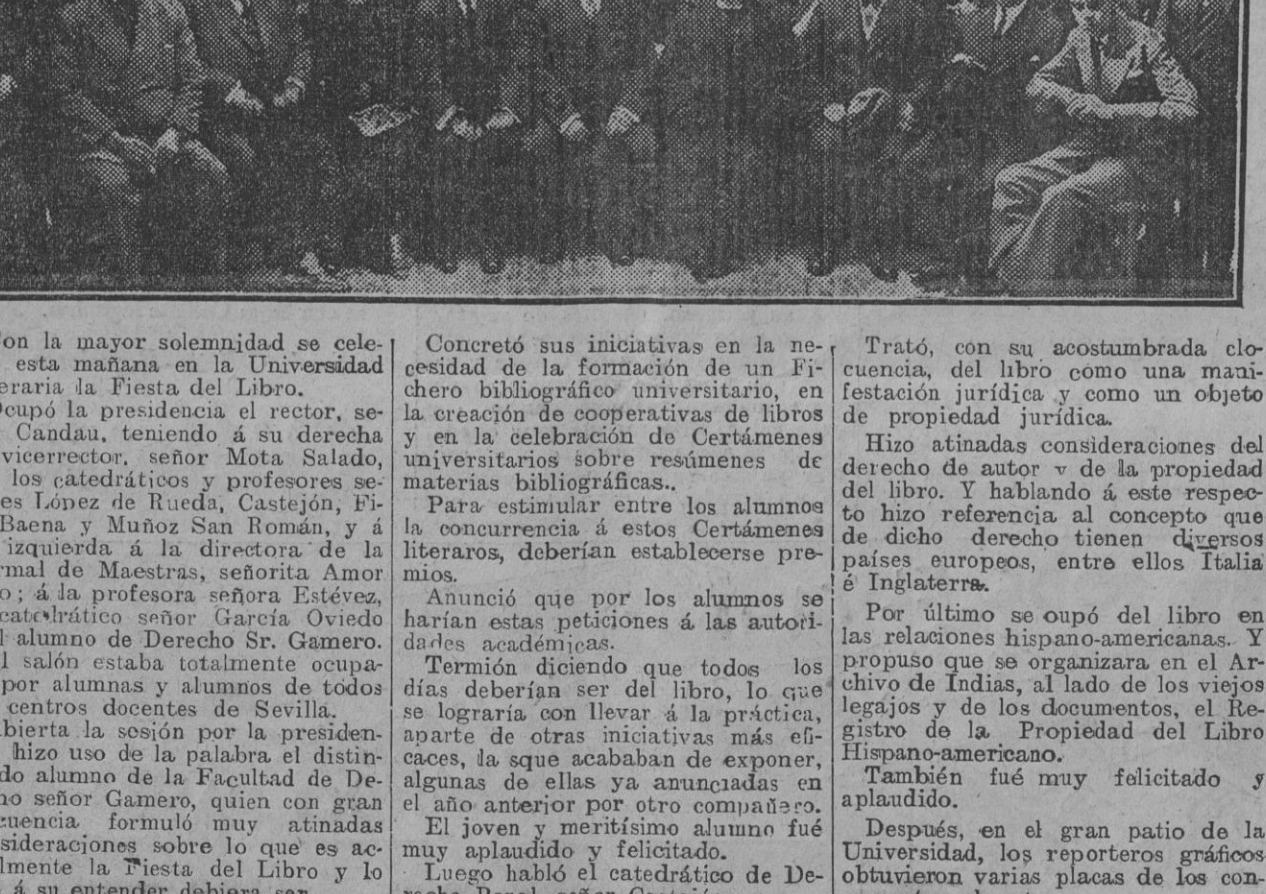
on la mayor solemnidad se celeesta mañana en la Universidad eraria la Fiesta del Libro.
Ocupó la presidencia el rector, se- Candau, teniendo á su derecha vicerrector, señor Mota Salado, los catedráticos y profesores sees López de Rueda, Castejón, Fi- Baena y Muñoz San Román, y á izquierda á la directora de la rmal de Maestras, señorita Amor o; á la profesora señora Estévez, catedrático señor García Oviedo l alumno de Derecho Sr. Gamero.
l salón estaba totalmente ocupapor alumnas y alumnos de todos centros docentes de Sevilla.
bierta la sesión por la presidenhizo uso de la palabra el distindo alumno de la Facultad de Deho señor Gamero, quien con gran zuencia formuló muy atinadas siderciones sobre lo que es aclmente la Fiesta del Libro y lo á su entender debiera ser.

Concretó sus iniciativas en la necesidad de la formación de un Fichero bibliográfico universitario, en la creación de cooperativas de libros y en la celebración de Certámenes universitarios sobre resúmenes de materias bibliográficas..
Para estimular entre los alumnos la concurrencia á estos Certámenes literaros, deberían establecerse premios.
Anunció que por los alumnos se harían estas peticiones á las autoridades académicas.
Termión diciendo que todos los días deberían ser del libro, lo que se lograría con llevar á la práctica, aparte de otras iniciativas más eficaces, la sque acababan de exponer, algunas de ellas ya anunciadas en el año anterior por otro compañero.
El joven y meritísimo alumno fué muy aplaudido y felicitado.
Luego habló el catedrático de De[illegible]

Trató, con su acostumbrada clocuencia, del libro como una manifestación jurídica y como un objeto de propiedad jurídica.
Hizo atinadas consideraciones del derecho de autor y de la propiedad del libro. Y hablando á este respecto hizo referencia al concepto que de dicho derecho tienen diversos países europeos, entre ellos Italia é Inglaterra.
Por último se oupó del libro en las relaciones hispano-americanas. Y propuso que se organizara en el Archivo de Indias, al lado de los viejos legajos y de los documentos, el Registro de la Propiedad del Libro Hispano-americano.
También fué muy felicitado y aplaudido.
Después, en el gran patio de la Universidad, los reporteros gráficos obtuvieron varias placas de los con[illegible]